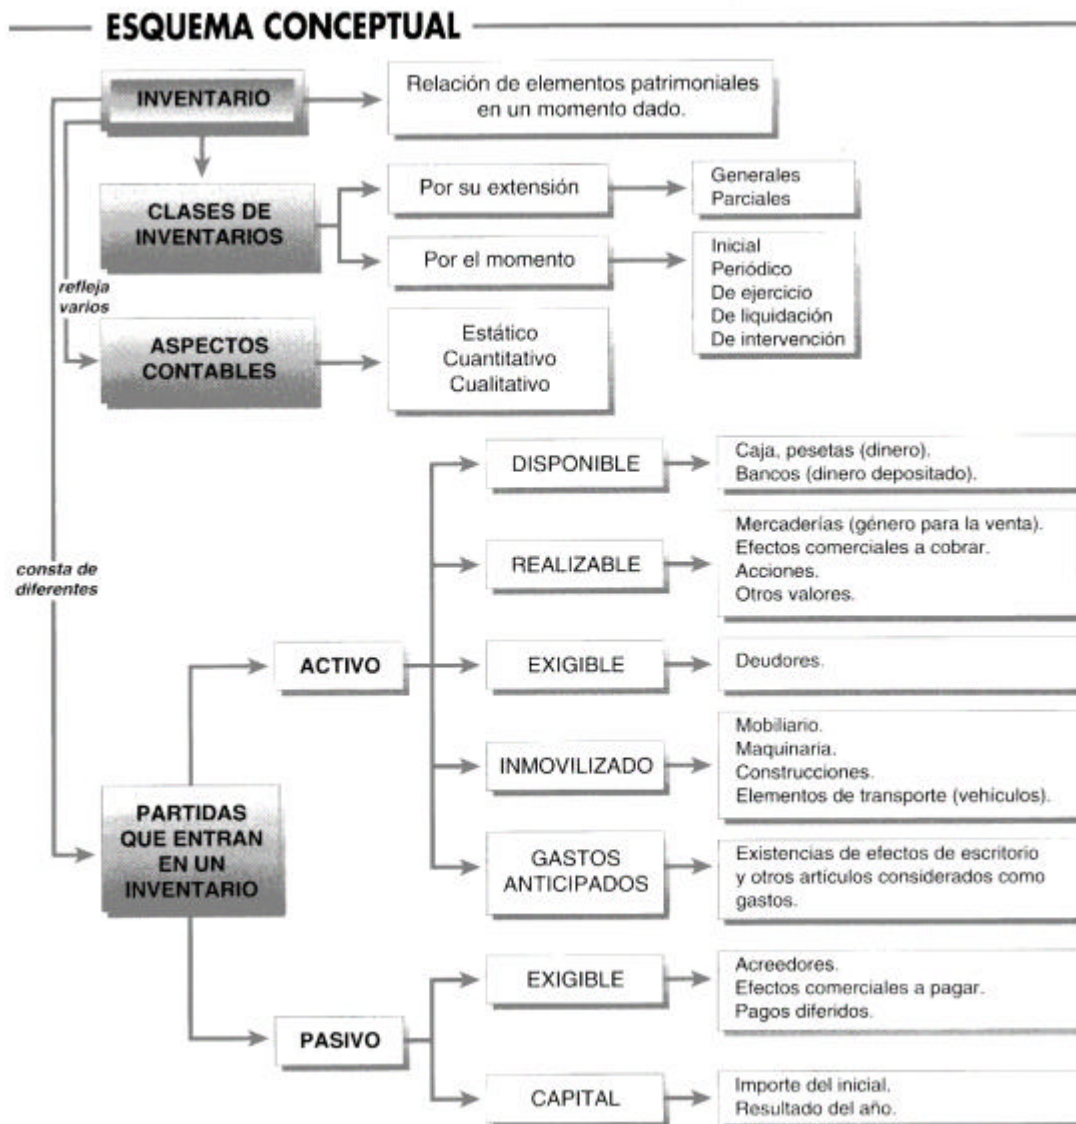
ESQUEMA CONCEPTUAL

INVENTARIO

Relación de elementos patrimoniales en un momento dado.

CLASES DE INVENTARIOS

Por su extensión

Generales
Parciales

Por el momento

Inicial
Periódico
De ejercicio
De liquidación
De intervención

refleja varios

ASPECTOS CONTABLES

Estático
Cuantitativo
Cualitativo

consta de diferentes

DISPONIBLE

Caja, pesetas (dinero).
Bancos (dinero depositado).

REALIZABLE

Mercaderías (género para la venta).
Efectos comerciales a cobrar.
Acciones.
Otros valores.

ACTIVO

EXIGIBLE

Deudores.

INMOVILIZADO

Mobiliario.
Maquinaria.
Construcciones.
Elementos de transporte (vehículos).

PARTIDAS QUE ENTRAN EN UN INVENTARIO

GASTOS ANTICIPADOS

Existencias de efectos de escritorio y otros artículos considerados como gastos.

EXIGIBLE

Acreedores.
Efectos comerciales a pagar.
Pagos diferidos.

PASIVO

CAPITAL

Importe del inicial.
Resultado del año.